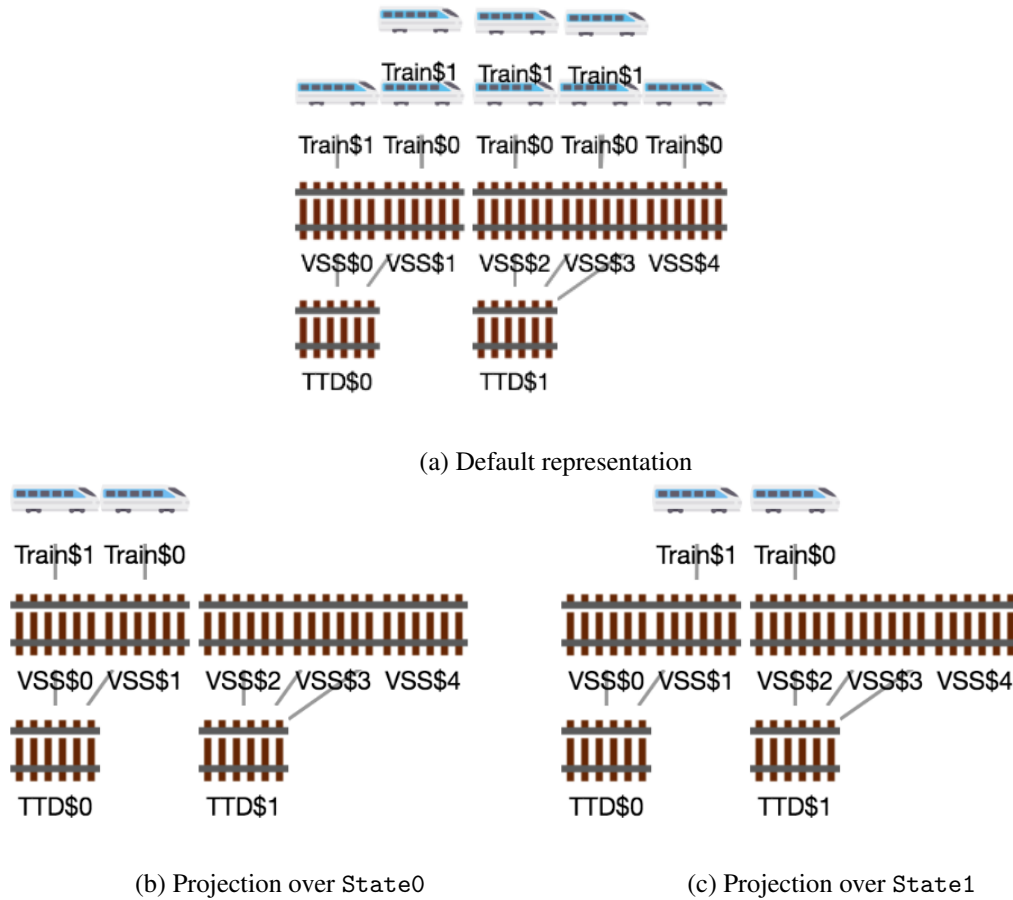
Train\$1 Train\$1 Train\$1

Train\$1 Train\$0 Train\$0 Train\$0 Train\$0

VSS\$0 VSS\$1 VSS\$2 VSS\$3 VSS\$4

TTD\$0 TTD\$1

(a) Default representation

Train\$1 Train\$0

VSS\$0 VSS\$1 VSS\$2 VSS\$3 VSS\$4

TTD\$0 TTD\$1

(b) Projection over State0

Train\$1 Train\$0

VSS\$0 VSS\$1 VSS\$2 VSS\$3 VSS\$4

TTD\$0 TTD\$1

(c) Projection over State1